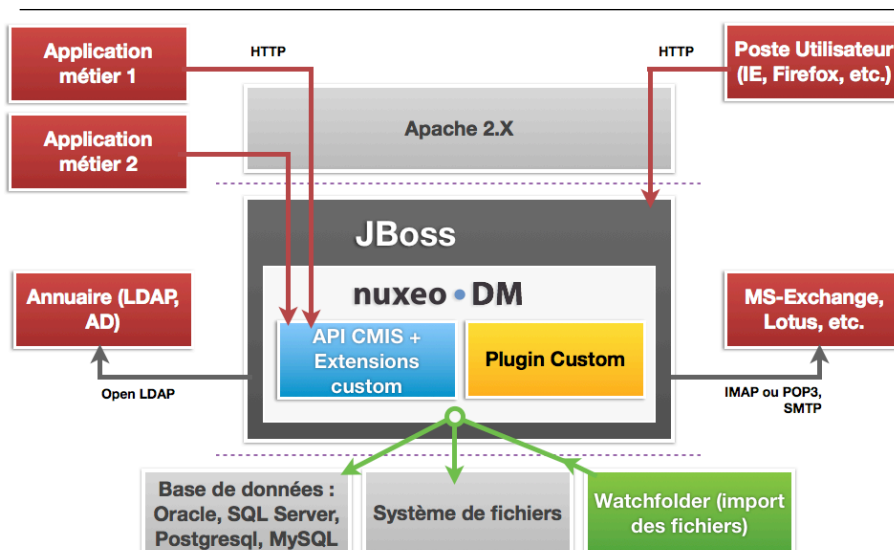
Application métier 1

HTTP

HTTP

Poste Utilisateur (IE, Firefox, etc.)

Application métier 2

Apache 2.X

JBoss

nuxeo DM

Annuaire (LDAP, AD)

API CMIS + Extensions custom

Plugin Custom

MS-Exchange, Lotus, etc.

Open LDAP

IMAP ou POP3, SMTP

Base de données : Oracle, SQL Server, Postgresql, MySQL

Système de fichiers

Watchfolder (import des fichiers)